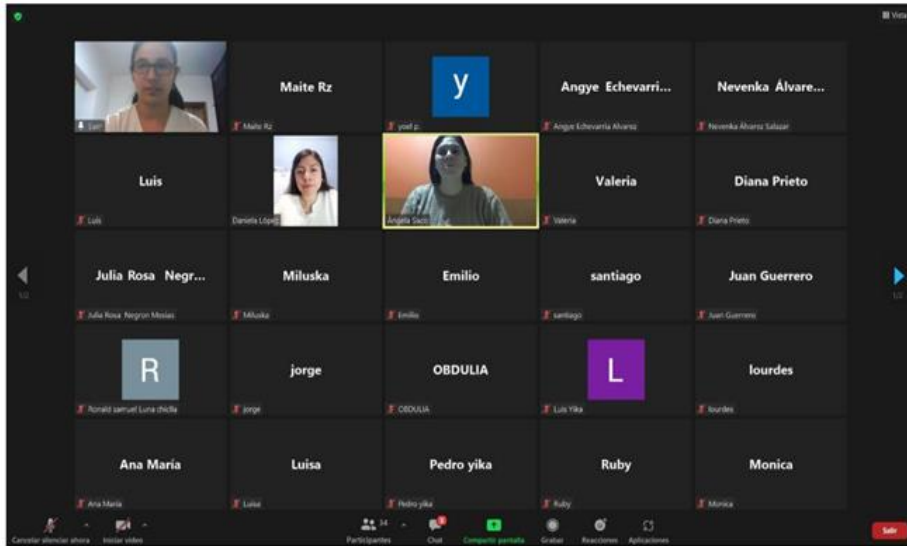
Vista

Sar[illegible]

Maite Rz
Maite Rz

y
ysel p.

Angye Echevarri...
Angye Echevarria Alvarez

Nevenka Álvare...
Nevenka Álvarez Salazar

Luis
Luis

Daniela López

Angela Saco

Valeria
Valeria

Diana Prieto
Diana Prieto

Julia Rosa Negr...
Julia Rosa Negron Mosias

Miluska
Miluska

Emilio
Emilio

santiago
santiago

Juan Guerrero
Juan Guerrero

R
Ronald samuel Luna chiclla

jorge
jorge

OBDULIA
OBDULIA

L
Luis Yika

lourdes
lourdes

Ana María
Ana María

Luisa
Luisa

Pedro yika
Pedro yika

Ruby
Ruby

Monica
Monica

1/2

1/2

Cancelar silenciar ahora
Iniciar video
Participantes 34
Chat
Compartir pantalla
Grabar
Reacciones
Aplicaciones
Salir